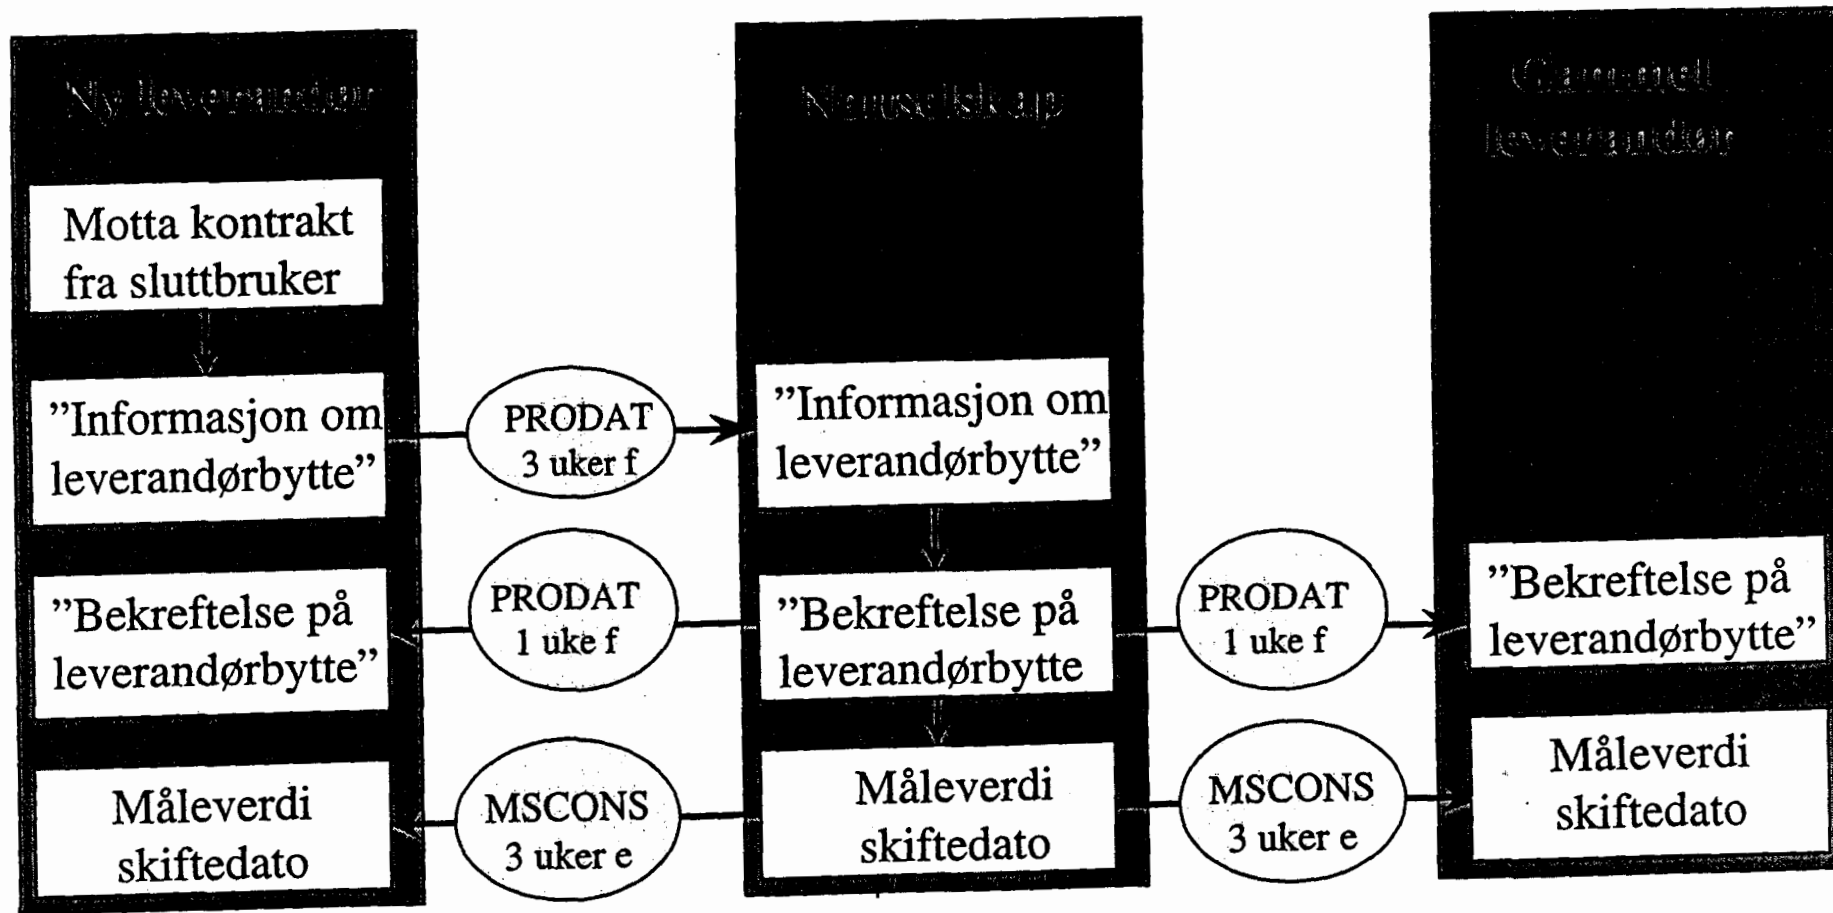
Ny leverandør

Motta kontrakt fra sluttbruker

”Informasjon om leverandørbytte”

”Bekreftelse på leverandørbytte”

Måleverdi skiftedato

PRODAT 3 uker f

PRODAT 1 uke f

MSCONS 3 uker e

Nettselskap

”Informasjon om leverandørbytte”

”Bekreftelse på leverandørbytte

Måleverdi skiftedato

PRODAT 1 uke f

MSCONS 3 uker e

Gammel leverandør

”Bekreftelse på leverandørbytte”

Måleverdi skiftedato